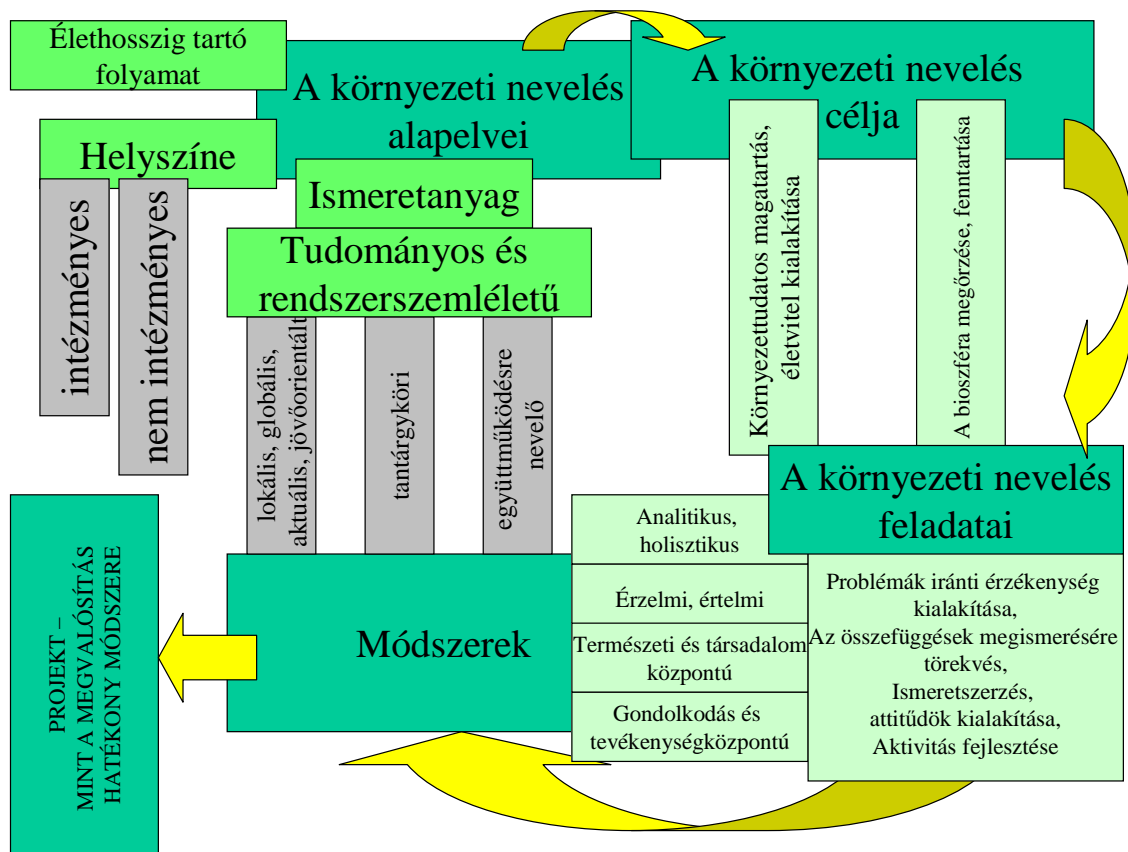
Élethosszig tartó folyamat

A környezeti nevelés alapelvei

A környezeti nevelés célja

Helyszíne

intézményes

nem intézményes

Ismeretanyag

Tudományos és rendszerszemléletű

lokális, globális, aktuális, jövőorientált

tantárgyköri

együttműködésre nevelő

Környezettudatos magatartás, életvitel kialakítása

A bioszféra megőrzése, fenntartása

A környezeti nevelés feladatai

Analitikus, holisztikus

Érzelmi, értelmi

Természeti és társadalom központú

Gondolkodás és tevékenységközpontú

Problémák iránti érzékenység kialakítása, Az összefüggések megismerésére törekvés, Ismeretszerzés, attitűdök kialakítása, Aktivitás fejlesztése

Módszerek

PROJEKT – MINT A MEGVALÓSÍTÁS HATÉKONY MÓDSZERE